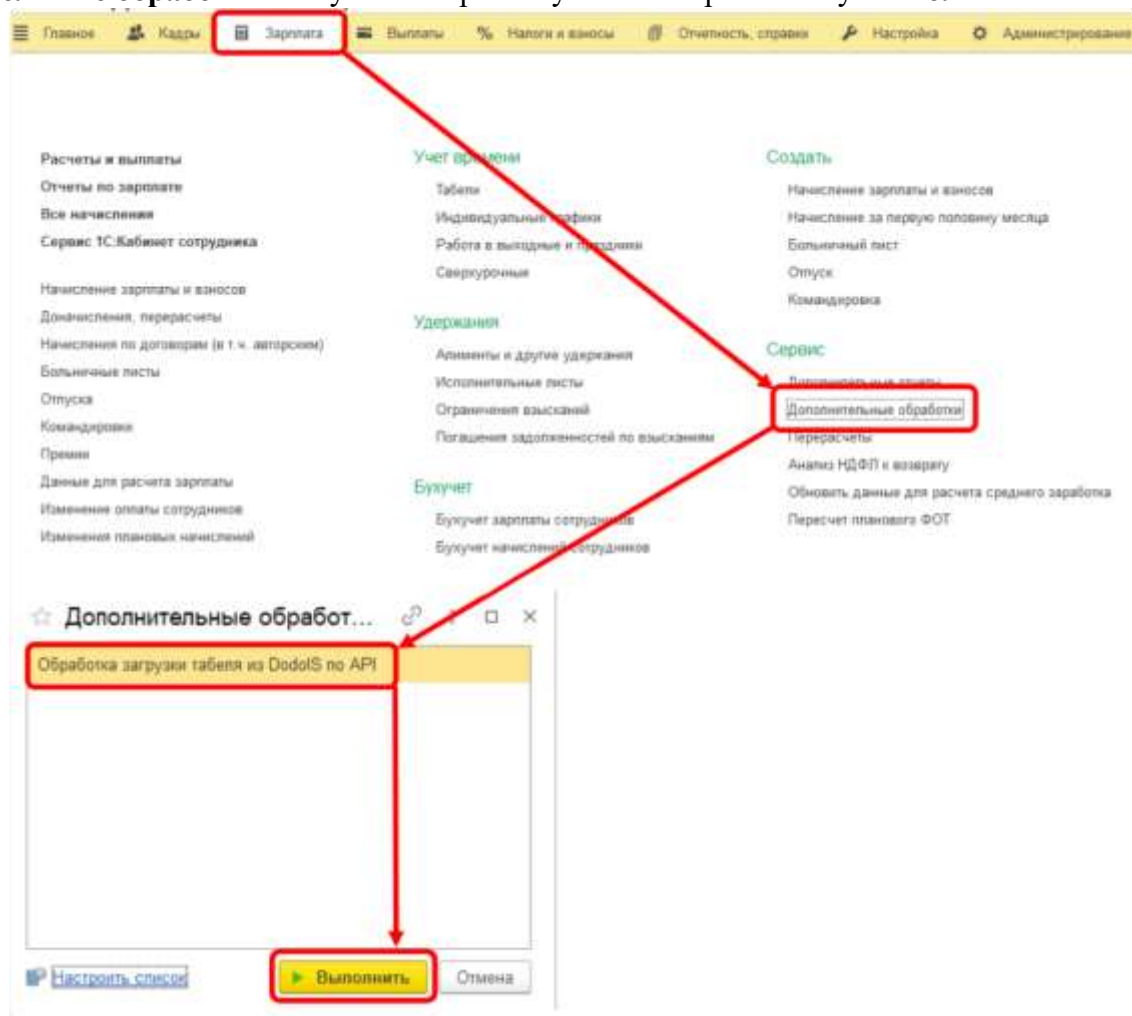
Главное Кадры Зарплата Выплаты Налоги и взносы Отчетность, справки Настройка Администрирование

Расчеты и выплаты
Отчеты по зарплате
Все начисления
Сервис 1С:Кабинет сотрудника

Начисление зарплаты и взносов
Доначисления, перерасчеты
Начисления по договорам (в т.ч. авторским)
Больничные листы
Отпуска
Командировки
Премии
Данные для расчета зарплаты
Изменение оплаты сотрудников
Изменения плановых начислений

Учет времени
Табели
Индивидуальные графики
Работа в выходные и праздники
Сверхурочные

Удержания
Алименты и другие удержания
Исполнительные листы
Ограничения взысканий
Погашения задолженностей по взысканиям

Бухучет
Бухучет зарплаты сотрудников
Бухучет начислений сотрудников

Создать
Начисление зарплаты и взносов
Начисление за первую половину месяца
Больничный лист
Отпуск
Командировка

Сервис
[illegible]
Дополнительные обработки
Перерасчеты
Анализ НДФЛ к возврату
Обновить данные для расчета среднего заработка
Пересчет планового ФОТ

Дополнительные обработ...

Обработка загрузки табеля из DodoIS по API

Настроить список
Выполнить
Отмена